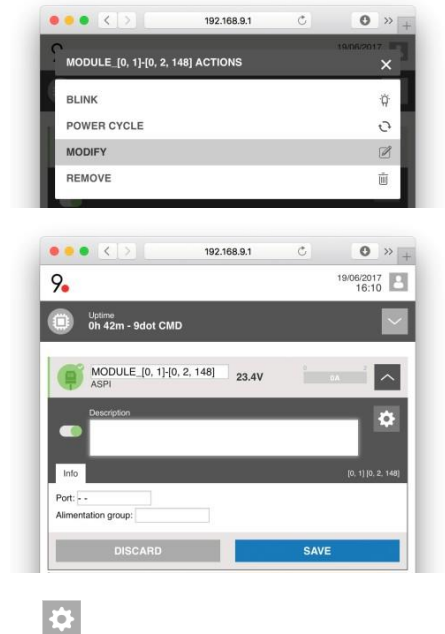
192.168.9.1

19/06/2017

MODULE_[0, 1]-[0, 2, 148] ACTIONS

BLINK

POWER CYCLE

MODIFY

REMOVE

192.168.9.1

9

19/06/2017
16:10

Uptime
0h 42m - 9dot CMD

MODULE_[0, 1]-[0, 2, 148]
ASPI

23.4V

0A

Description

Info

[0, 1] [0, 2, 148]

Port: - -

Alimentation group:

DISCARD

SAVE